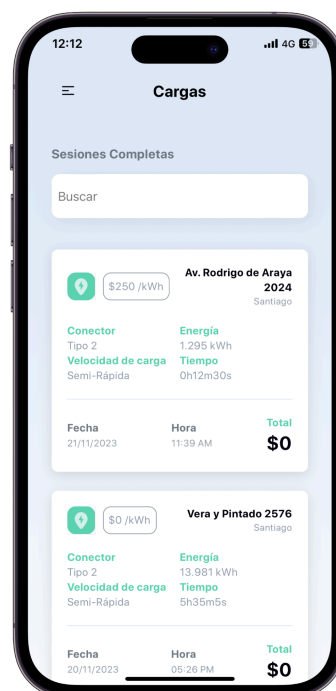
12:12

4G 59

Cargas

Sesiones Completas

Buscar

$250 /kWh

Av. Rodrigo de Araya 2024
Santiago

Conector
Tipo 2

Energía
1.295 kWh

Velocidad de carga
Semi-Rápida

Tiempo
0h12m30s

Fecha
21/11/2023

Hora
11:39 AM

Total
$0

$0 /kWh

Vera y Pintado 2576
Santiago

Conector
Tipo 2

Energía
13.981 kWh

Velocidad de carga
Semi-Rápida

Tiempo
5h35m5s

Fecha
20/11/2023

Hora
05:26 PM

Total
$0